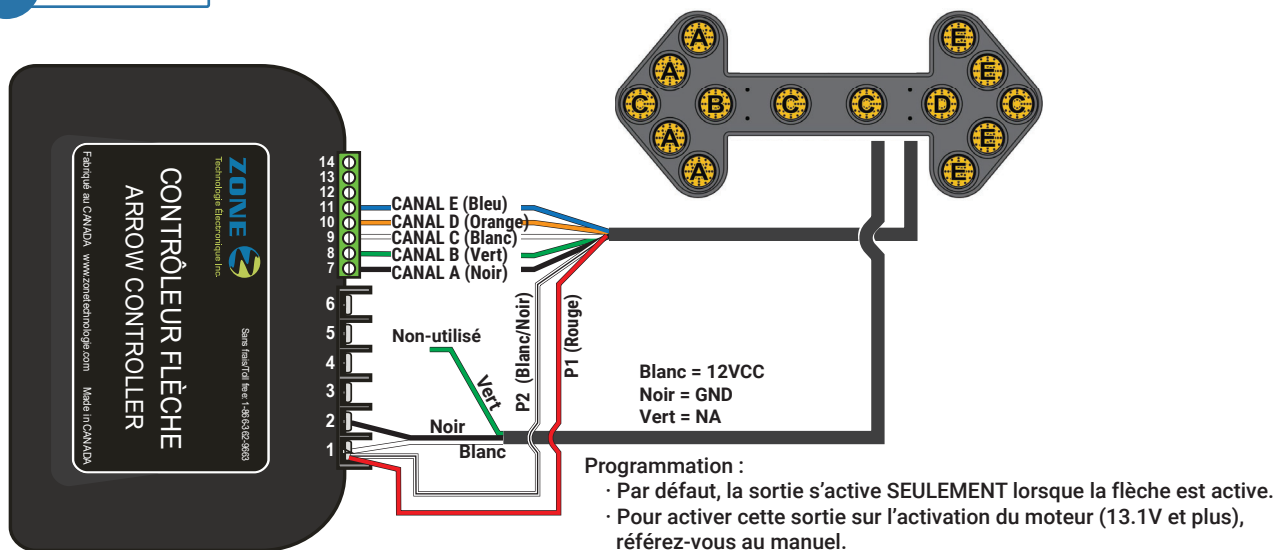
ZONE
Technologie Électronique Inc.

CONTRÔLEUR FLÈCHE
ARROW CONTROLLER

Fabriqué au CANADA www.zonetechnologie.com Made in CANADA

Sans frais/Toll free: 1-863-362-9663

14
13
12
11
10
9
8
7

CANAL E (Bleu)
CANAL D (Orange)
CANAL C (Blanc)
CANAL B (Vert)
CANAL A (Noir)

6
5
4
3
2
1

A
A
C
B
C
C
D
C
A
A
E
E
E
E

Non-utilisé
Vert
P2 (Blanc/Noir)
P1 (Rouge)
Noir
Blanc

Blanc = 12VCC
Noir = GND
Vert = NA

Programmation :
· Par défaut, la sortie s'active SEULEMENT lorsque la flèche est active.
· Pour activer cette sortie sur l'activation du moteur (13.1V et plus), référez-vous au manuel.